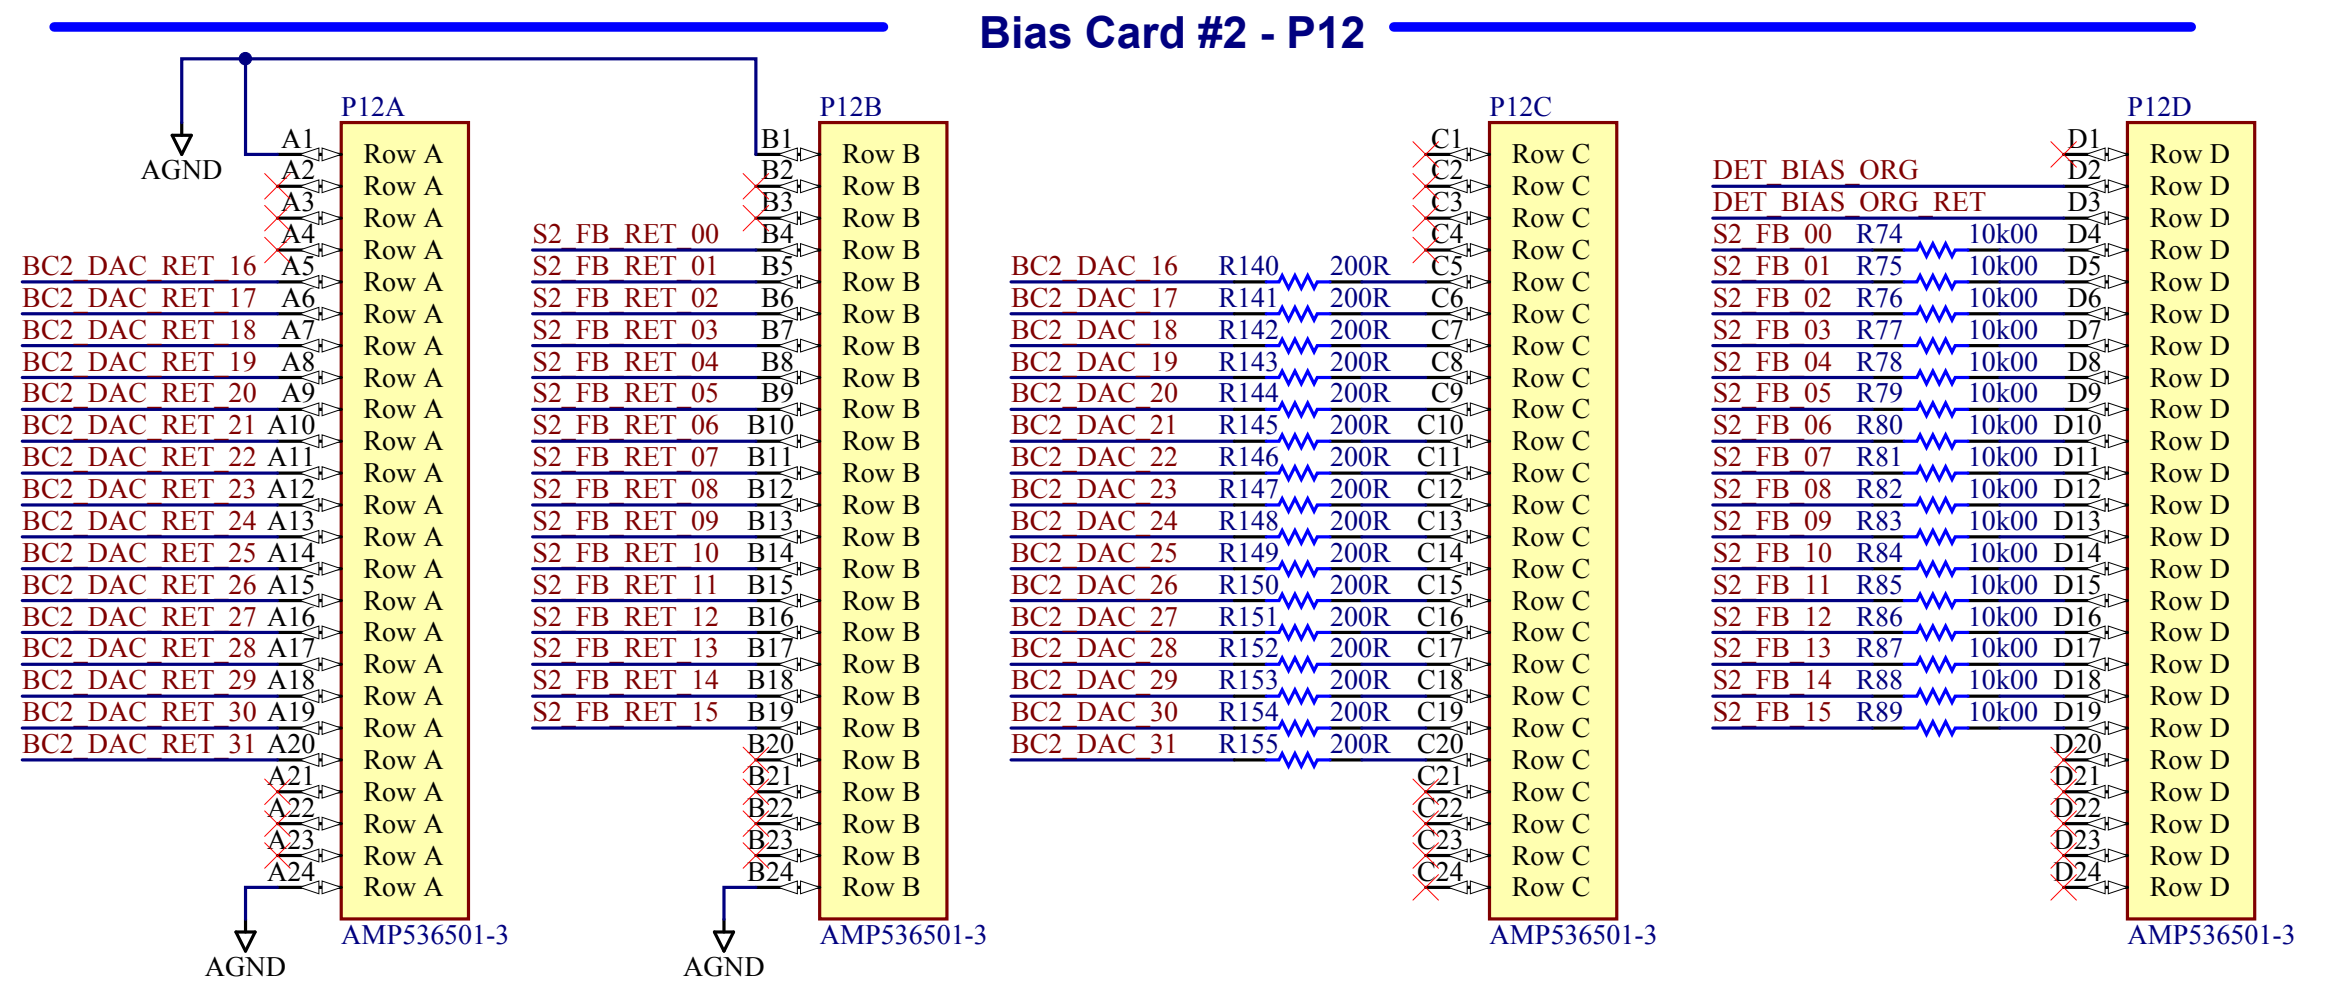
Bias Card #2 - P12

AGND

P12A

A1 Row A
A2 Row A
A3 Row A
A4 Row A
BC2_DAC_RET_16 A5 Row A
BC2_DAC_RET_17 A6 Row A
BC2_DAC_RET_18 A7 Row A
BC2_DAC_RET_19 A8 Row A
BC2_DAC_RET_20 A9 Row A
BC2_DAC_RET_21 A10 Row A
BC2_DAC_RET_22 A11 Row A
BC2_DAC_RET_23 A12 Row A
BC2_DAC_RET_24 A13 Row A
BC2_DAC_RET_25 A14 Row A
BC2_DAC_RET_26 A15 Row A
BC2_DAC_RET_27 A16 Row A
BC2_DAC_RET_28 A17 Row A
BC2_DAC_RET_29 A18 Row A
BC2_DAC_RET_30 A19 Row A
BC2_DAC_RET_31 A20 Row A
A21 Row A
A22 Row A
A23 Row A
A24 Row A

AMP536501-3
AGND

P12B

B1 Row B
B2 Row B
B3 Row B
S2_FB_RET_00 B4 Row B
S2_FB_RET_01 B5 Row B
S2_FB_RET_02 B6 Row B
S2_FB_RET_03 B7 Row B
S2_FB_RET_04 B8 Row B
S2_FB_RET_05 B9 Row B
S2_FB_RET_06 B10 Row B
S2_FB_RET_07 B11 Row B
S2_FB_RET_08 B12 Row B
S2_FB_RET_09 B13 Row B
S2_FB_RET_10 B14 Row B
S2_FB_RET_11 B15 Row B
S2_FB_RET_12 B16 Row B
S2_FB_RET_13 B17 Row B
S2_FB_RET_14 B18 Row B
S2_FB_RET_15 B19 Row B
B20 Row B
B21 Row B
B22 Row B
B23 Row B
B24 Row B

AMP536501-3
AGND

P12C

C1 Row C
C2 Row C
C3 Row C
C4 Row C
BC2_DAC_16 R140 200R C5 Row C
BC2_DAC_17 R141 200R C6 Row C
BC2_DAC_18 R142 200R C7 Row C
BC2_DAC_19 R143 200R C8 Row C
BC2_DAC_20 R144 200R C9 Row C
BC2_DAC_21 R145 200R C10 Row C
BC2_DAC_22 R146 200R C11 Row C
BC2_DAC_23 R147 200R C12 Row C
BC2_DAC_24 R148 200R C13 Row C
BC2_DAC_25 R149 200R C14 Row C
BC2_DAC_26 R150 200R C15 Row C
BC2_DAC_27 R151 200R C16 Row C
BC2_DAC_28 R152 200R C17 Row C
BC2_DAC_29 R153 200R C18 Row C
BC2_DAC_30 R154 200R C19 Row C
BC2_DAC_31 R155 200R C20 Row C
C21 Row C
C22 Row C
C23 Row C
C24 Row C

AMP536501-3

P12D

D1 Row D
DET_BIAS_ORG D2 Row D
DET_BIAS_ORG_RET D3 Row D
S2_FB_00 R74 10k00 D4 Row D
S2_FB_01 R75 10k00 D5 Row D
S2_FB_02 R76 10k00 D6 Row D
S2_FB_03 R77 10k00 D7 Row D
S2_FB_04 R78 10k00 D8 Row D
S2_FB_05 R79 10k00 D9 Row D
S2_FB_06 R80 10k00 D10 Row D
S2_FB_07 R81 10k00 D11 Row D
S2_FB_08 R82 10k00 D12 Row D
S2_FB_09 R83 10k00 D13 Row D
S2_FB_10 R84 10k00 D14 Row D
S2_FB_11 R85 10k00 D15 Row D
S2_FB_12 R86 10k00 D16 Row D
S2_FB_13 R87 10k00 D17 Row D
S2_FB_14 R88 10k00 D18 Row D
S2_FB_15 R89 10k00 D19 Row D
D20 Row D
D21 Row D
D22 Row D
D23 Row D
D24 Row D

AMP536501-3